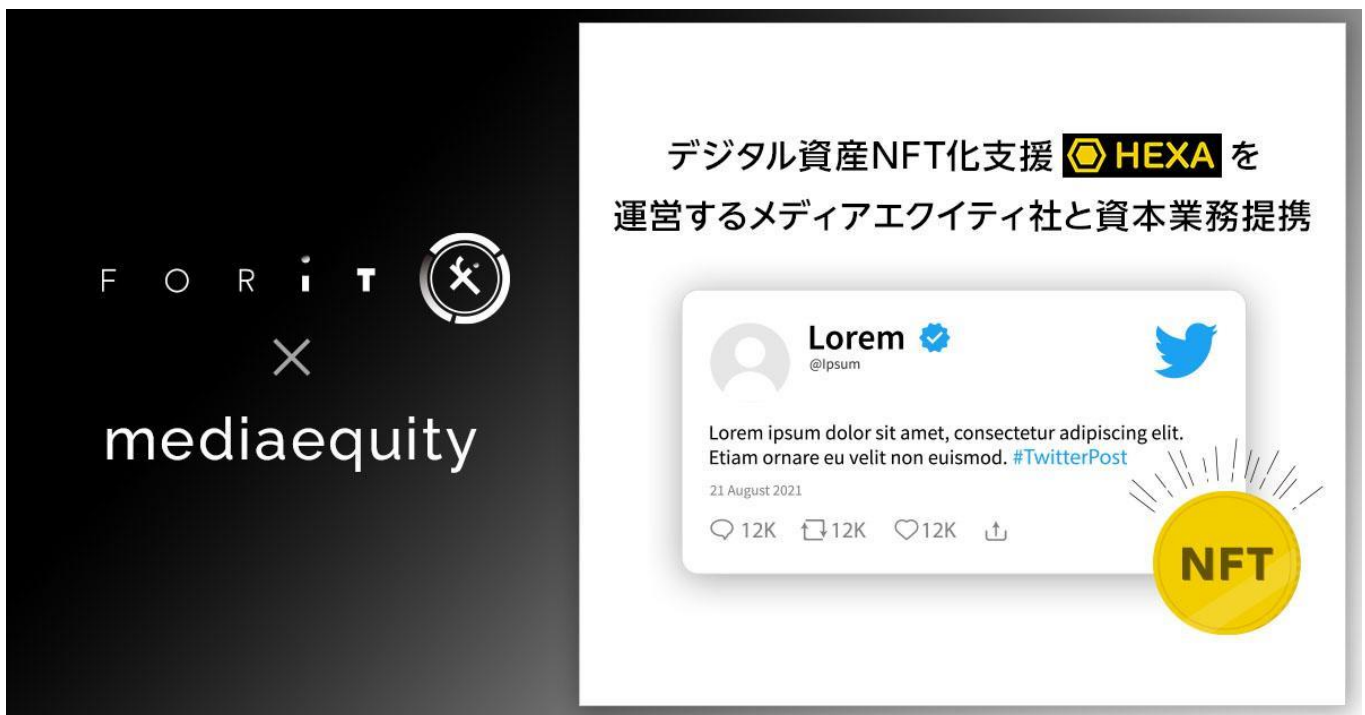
FORiT

×

mediaequity

デジタル資産NFT化支援 HEXA を運営するメディアエクイティ社と資本業務提携

Lorem
@Ipsum

Lorem ipsum dolor sit amet, consectetur adipiscing elit. Etiam ornare eu velit non euismod. #TwitterPost

21 August 2021

12K 12K 12K

NFT